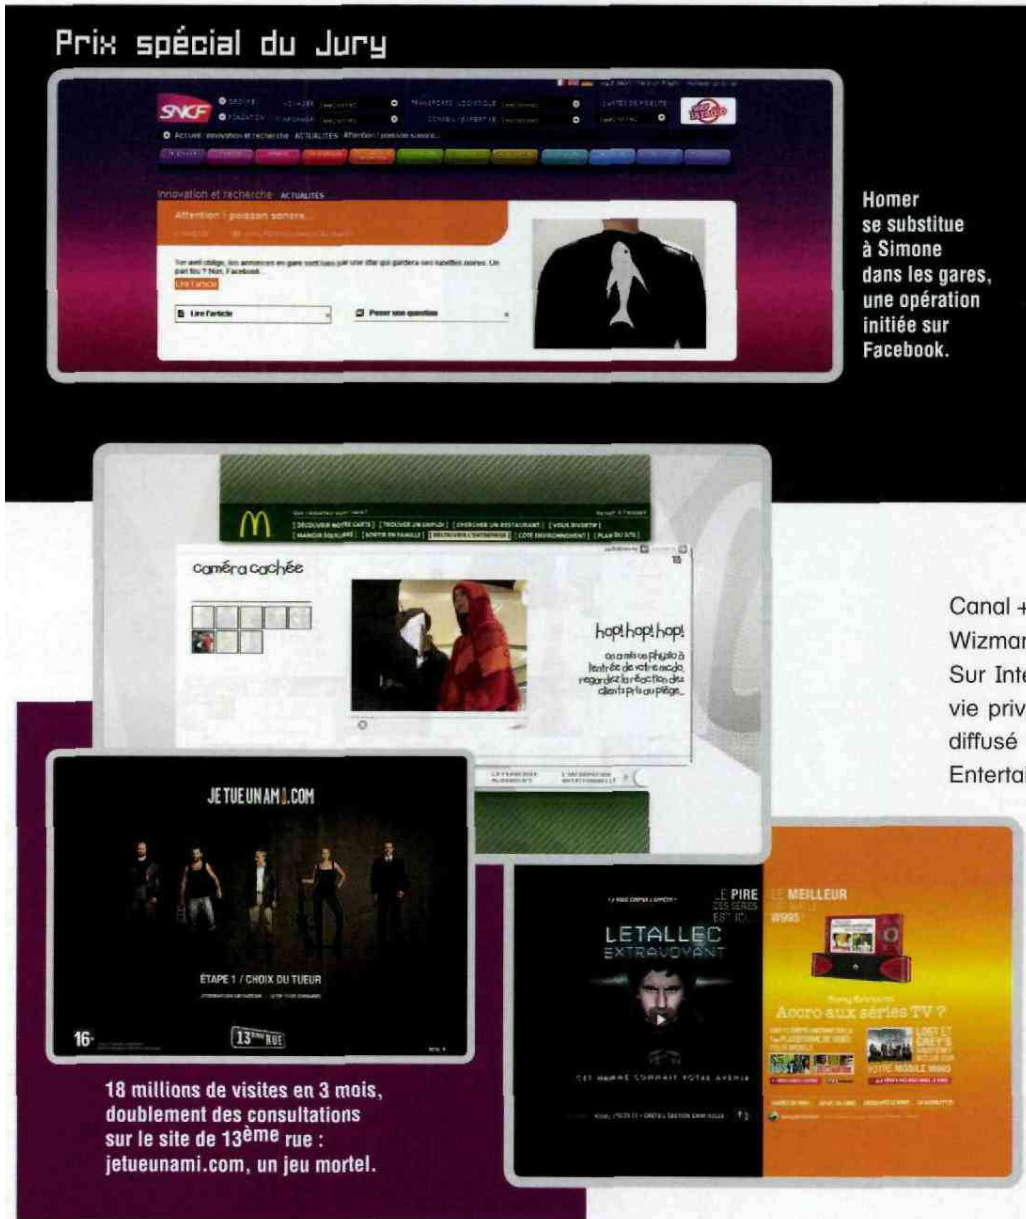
Prix spécial du Jury

SNCF

Accueil Innovation et recherche ACTUALITES Attention ! poisson sonore

Innovation et recherche ACTUALITES

Attention ! poisson sonore...

Lire l'article

Poser une question

Homer se substitue à Simone dans les gares, une opération initiée sur Facebook.

M

caméra cachée

hop! hop! hop!

on a mis un phylo à l'entrée de votre resto, regardez la réaction des clients pris au piège...

Canal +
Wizmar
Sur Inte
vie priv
diffusé
Entertai

JE TUE UN AMI.COM

ÉTAPE 1 / CHOIX DU TUEUR

16-

13ème RUE

18 millions de visites en 3 mois, doublement des consultations sur le site de 13ème rue : jetueunami.com, un jeu mortel.

LE PIRE DES SÉRIES

LETALLEC EXTRAVOYANT

LE MEILLEUR

W995

Accro aux séries TV ?

LOST ET GREY'S

VOTRE MOBILE W995